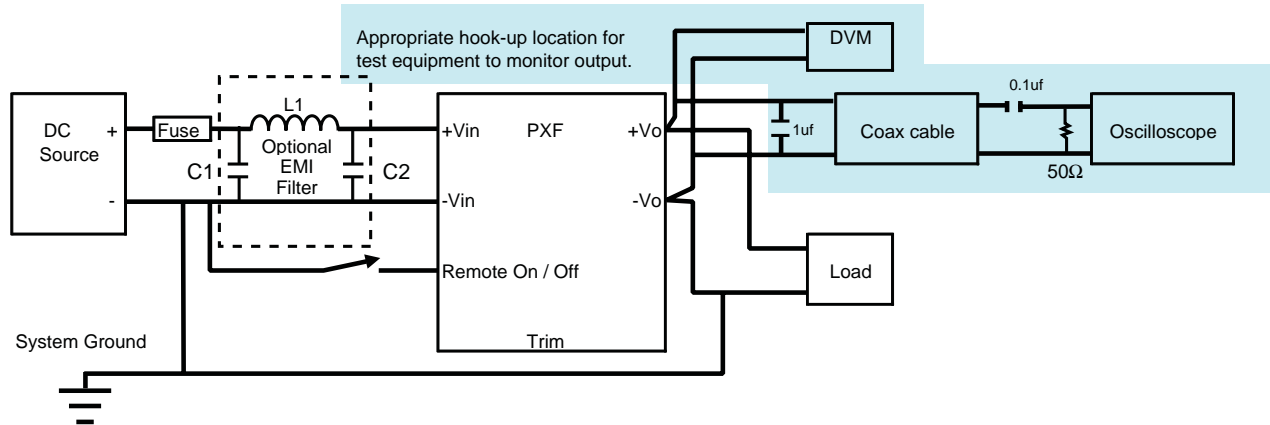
Appropriate hook-up location for test equipment to monitor output.

DVM

0.1uf

DC Source

+

-

Fuse

L1

Optional EMI Filter

C1

C2

+Vin

PXF

+Vo

-Vin

-Vo

Remote On / Off

Trim

1uf

Coax cable

Oscilloscope

$50\Omega$

Load

System Ground